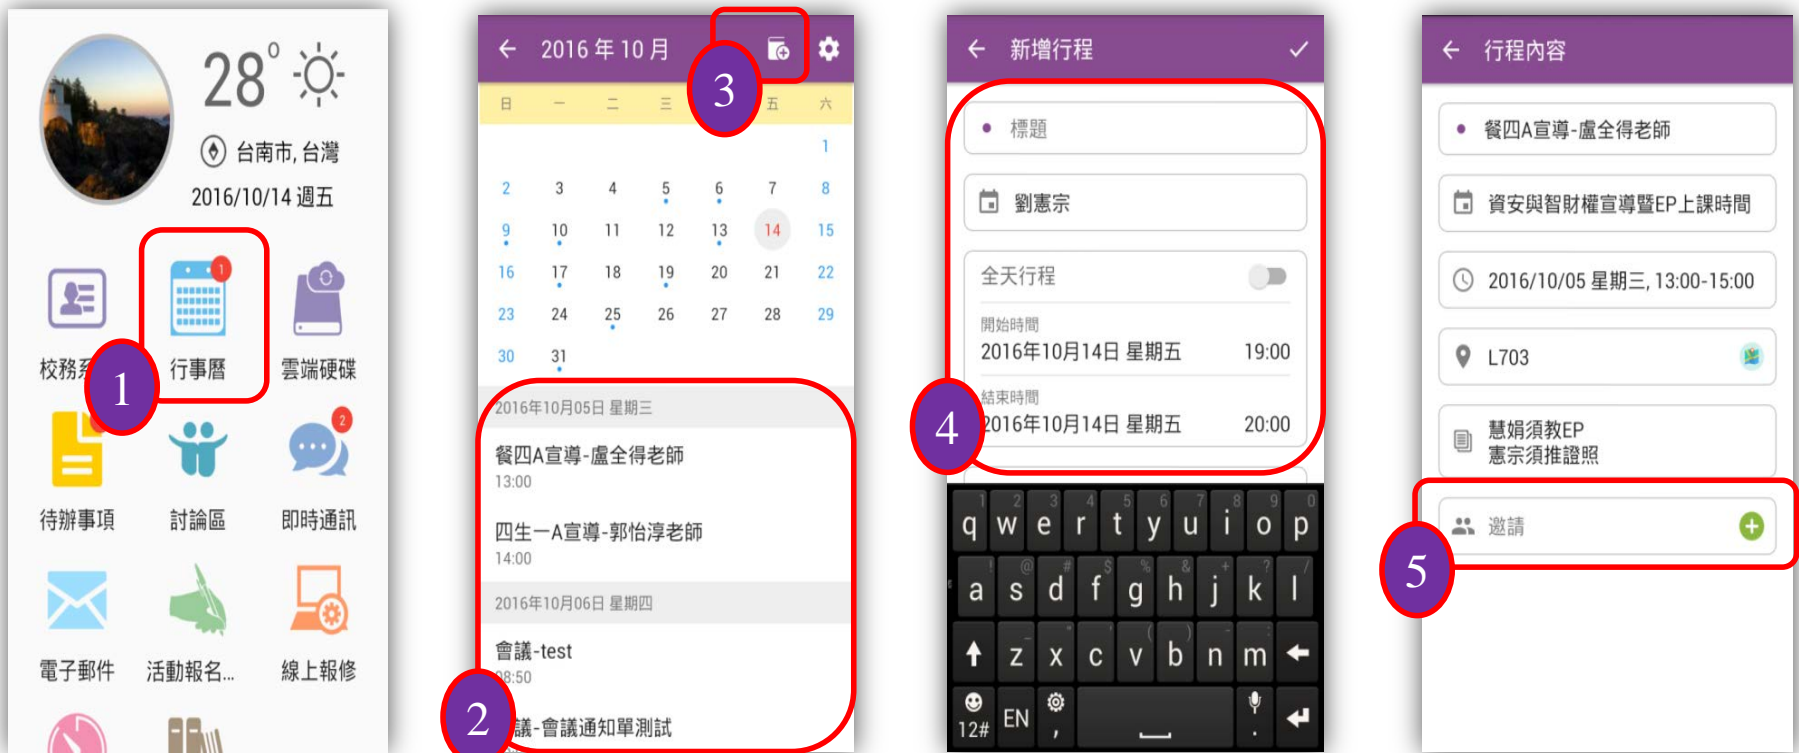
28° 
台南市, 台灣
2016/10/14 週五

1
校務系 行事曆 雲端硬碟
待辦事項 討論區 即時通訊
電子郵件 活動報名... 線上報修

2016 年 10 月
3

| 日 | 一 | 二 | 三 | 四 | 五 | 六 |
|---|---|---|---|---|---|---|
| | | | | | | 1 |
| 2 | 3 | 4 | 5 | 6 | 7 | 8 |
| 9 | 10 | 11 | 12 | 13 | 14 | 15 |
| 16 | 17 | 18 | 19 | 20 | 21 | 22 |
| 23 | 24 | 25 | 26 | 27 | 28 | 29 |
| 30 | 31 | | | | | |

2016年10月05日 星期三
餐四A宣導-盧全得老師
13:00
四生一A宣導-郭怡淳老師
14:00
2016年10月06日 星期四
會議-test
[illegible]8:50
2
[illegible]議-會議通知單測試

新增行程
標題
劉憲宗
全天行程
開始時間
2016年10月14日 星期五 19:00
結束時間
2016年10月14日 星期五 20:00
4

q w e r t y u i o p
a s d f g h j k l
z x c v b n m
12# EN

行程內容
餐四A宣導-盧全得老師
資安與智財權宣導暨EP上課時間
2016/10/05 星期三, 13:00-15:00
L703
慧娟須教EP
憲宗須推證照
邀請
5